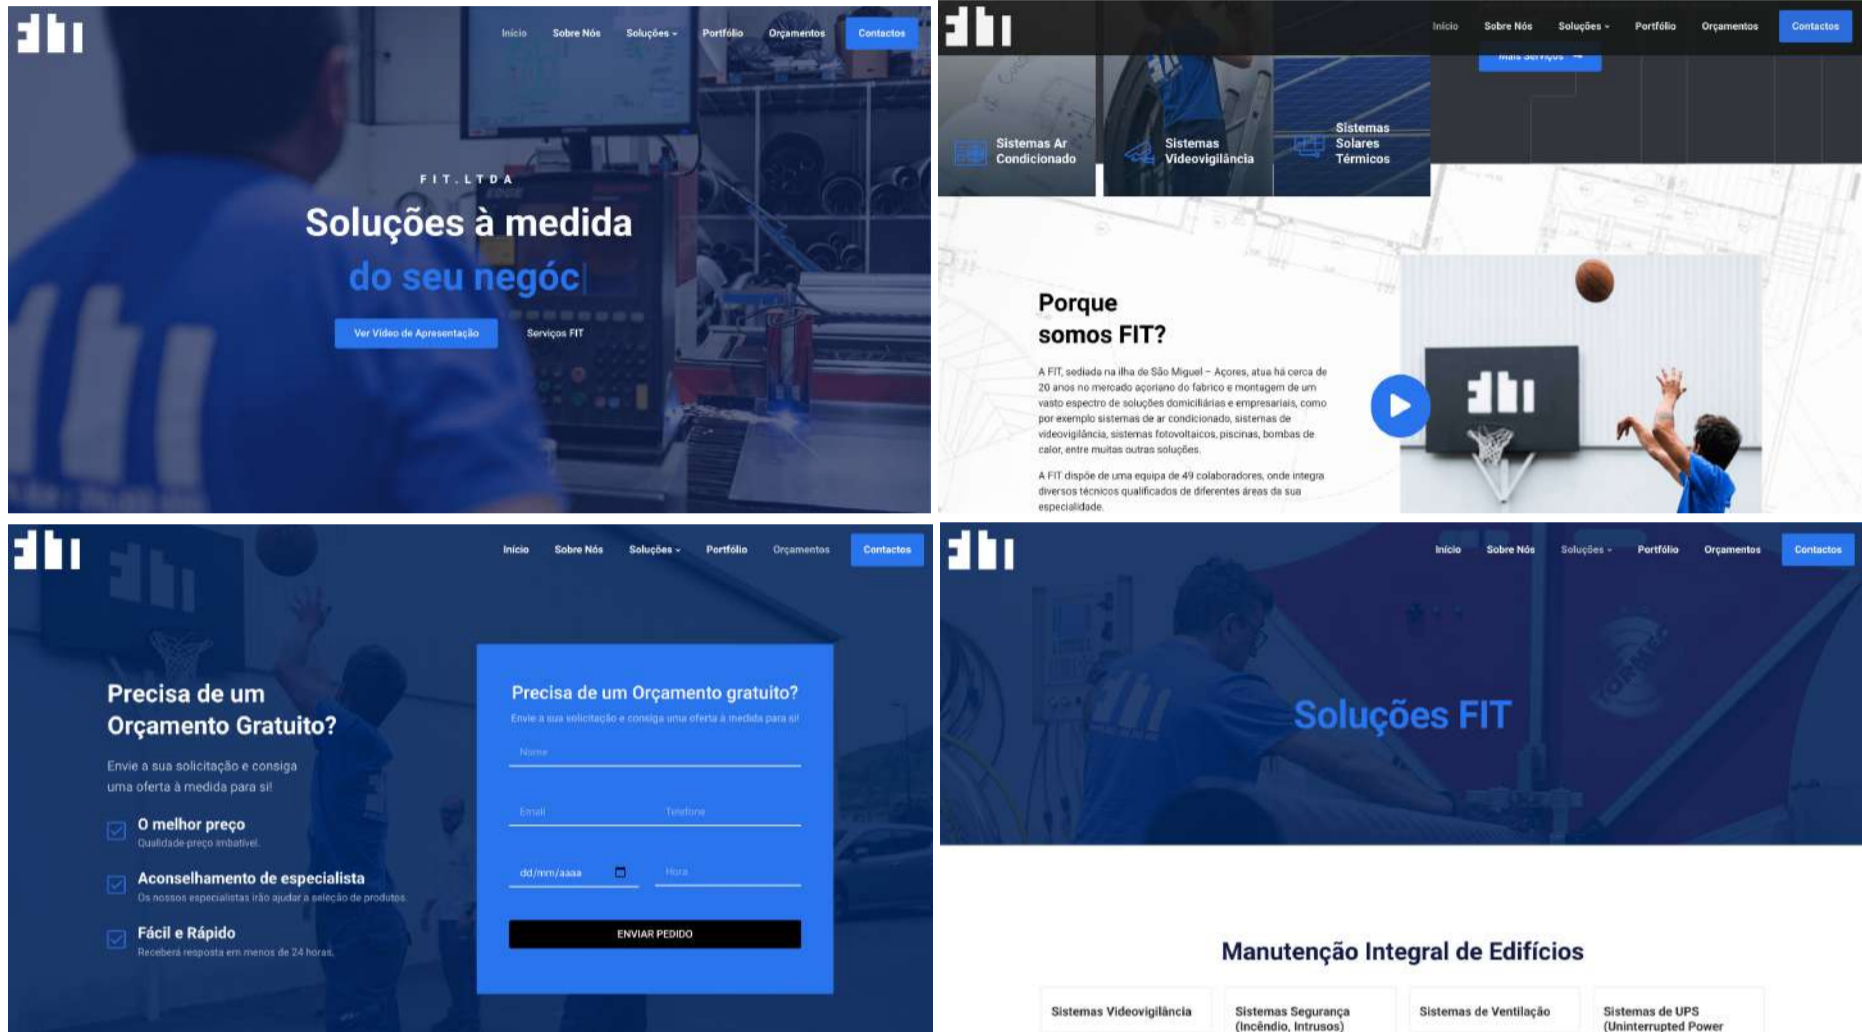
Início Sobre Nós Soluções Portfólio Orçamentos Contactos

FIT.LTDA

Soluções à medida

do seu negóc

Ver Vídeo de Apresentação

Serviços FIT

Início Sobre Nós Soluções Portfólio Orçamentos Contactos

Mais serviços

Sistemas Ar Condicionado

Sistemas Videovigilância

Sistemas Solares Térmicos

Porque somos FIT?

A FIT, sediada na ilha de São Miguel – Açores, atua há cerca de 20 anos no mercado açoriano do fabrico e montagem de um vasto espectro de soluções domiciliárias e empresariais, como por exemplo sistemas de ar condicionado, sistemas de videovigilância, sistemas fotovoltaicos, piscinas, bombas de calor, entre muitas outras soluções.

A FIT dispõe de uma equipa de 49 colaboradores, onde integra diversos técnicos qualificados de diferentes áreas da sua especialidade.

Início Sobre Nós Soluções Portfólio Orçamentos Contactos

Precisa de um Orçamento Gratuito?

Envie a sua solicitação e consiga uma oferta à medida para si!

O melhor preço

Qualidade-preço imbatível.

Aconselhamento de especialista

Os nossos especialistas irão ajudar a seleção de produtos.

Fácil e Rápido

Receberá resposta em menos de 24 horas.

Precisa de um Orçamento gratuito?

Envie a sua solicitação e consiga uma oferta à medida para si!

Nome

Email

Telefone

dd/mm/aaaa

Hora

ENVIAR PEDIDO

Início Sobre Nós Soluções Portfólio Orçamentos Contactos

Soluções FIT

Manutenção Integral de Edifícios

Sistemas Videovigilância

Sistemas Segurança (Incêndio, Intrusos)

Sistemas de Ventilação

Sistemas de UPS (Uninterrupted Power